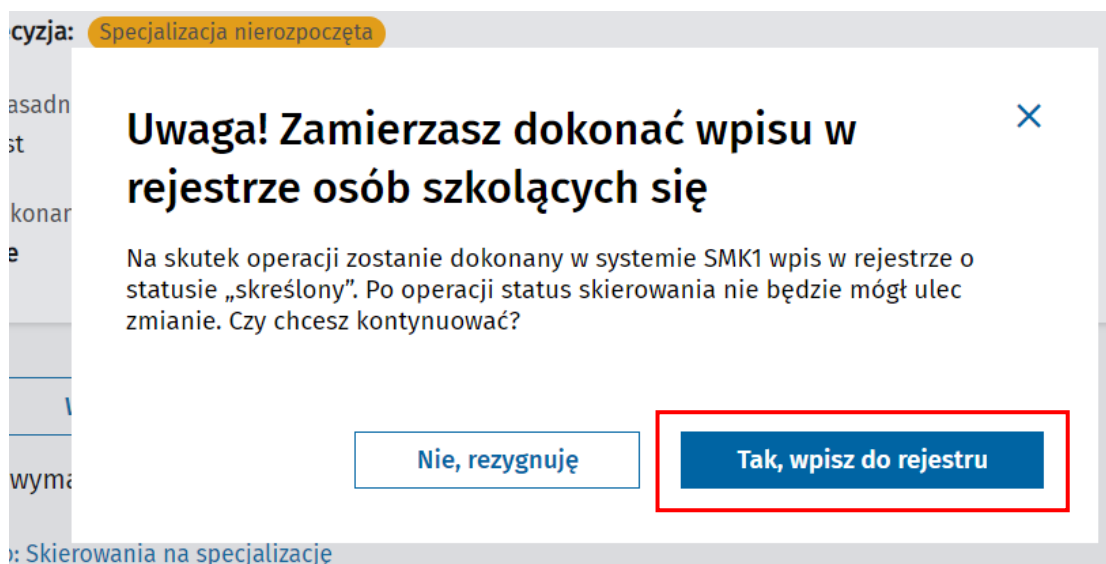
cyzja: Specjalizacja nierozpoczęta

asadn
st

konan
e

wyma

: Skierowania na specjalizację

Uwaga! Zamierzasz dokonać wpisu w rejestrze osób szkolących się

×

Na skutek operacji zostanie dokonany w systemie SMK1 wpis w rejestrze o statusie „skreślony”. Po operacji status skierowania nie będzie mógł ulec zmianie. Czy chcesz kontynuować?

Nie, rezygnuję

Tak, wpisz do rejestru